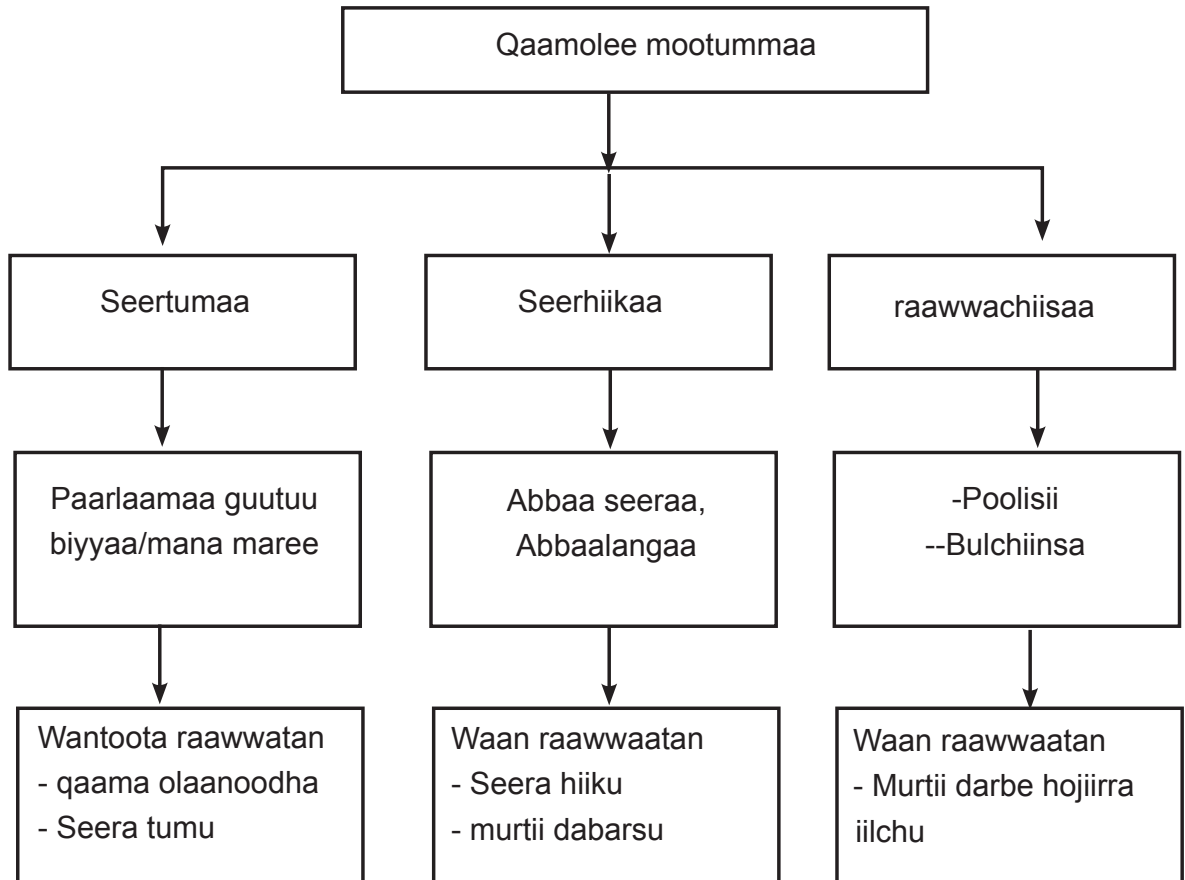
Qaamolee mootummaa

Seertumaa

Seerhiikaa

raawwachiisaa

Paarlaamaa guutuu biyyaa/mana maree

Abbaa seeraa, Abbaalangaa

-Poolisii
--Bulchiinsa

Wantoota raawwatan
- qaama olaanoodha
- Seera tumu

Waan raawwaatan
- Seera hiiku
- murtii dabarsu

Waan raawwaatan
- Murtii darbe hojiirra iilchu